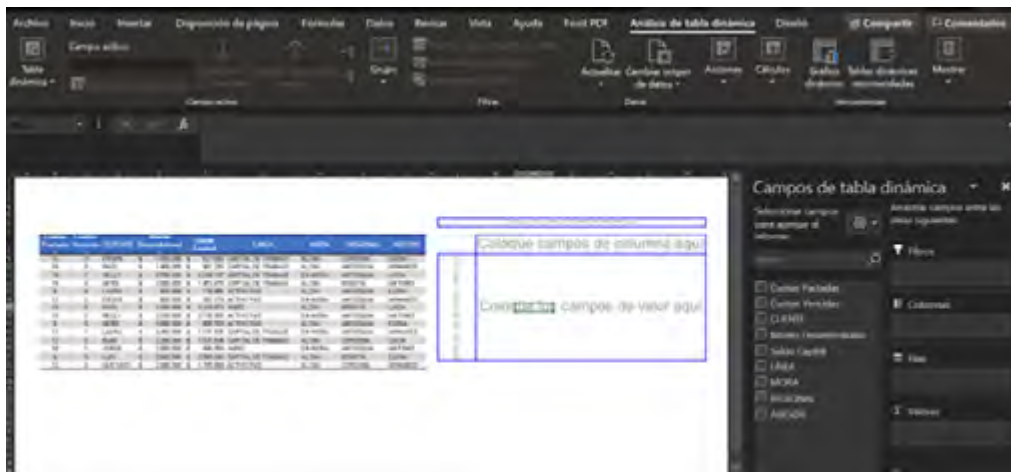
Archivo Inicio Insertar Disposición de página Fórmulas Datos Revisar Vista Ayuda Foxit PDF Análisis de tabla dinámica Diseño Compartir Comentarios

Tabla dinámica Campo activo: Agrupar Actualizar Cambiar origen de datos Acciones Cálculos Gráficos dinámicos Tablas dinámicas recomendadas Mostrar

Filtrar Datos Herramientas

Coloque campos de columna aquí

Coloque campos de valor aquí

Campos de tabla dinámica

Seleccionar campos para agregar al informe:

Arrastrar campos entre las áreas siguientes:

Filtros

Columnas

Filas

Valores

Cuotas Pactadas
Cuotas Vencidas
CLIENTE
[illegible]
Saldo Capital
LINEA
MORA
REGIONAL
ASESOR